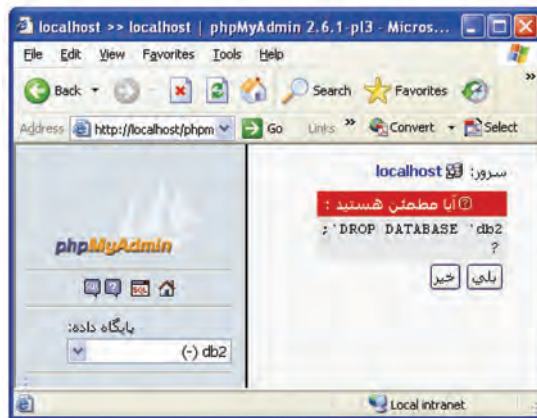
localhost >> localhost | phpMyAdmin 2.6.1-pl3 - Micros...

File Edit View Favorites Tools Help

Back Search Favorites

Address http://localhost/phpm Go Links » Convert Select

phpMyAdmin

پایگاه داده:

(-) db2

سرور: localhost

آیا مطمئن هستید :

;'DROP DATABASE 'db2

?

بلی خیر

Local intranet